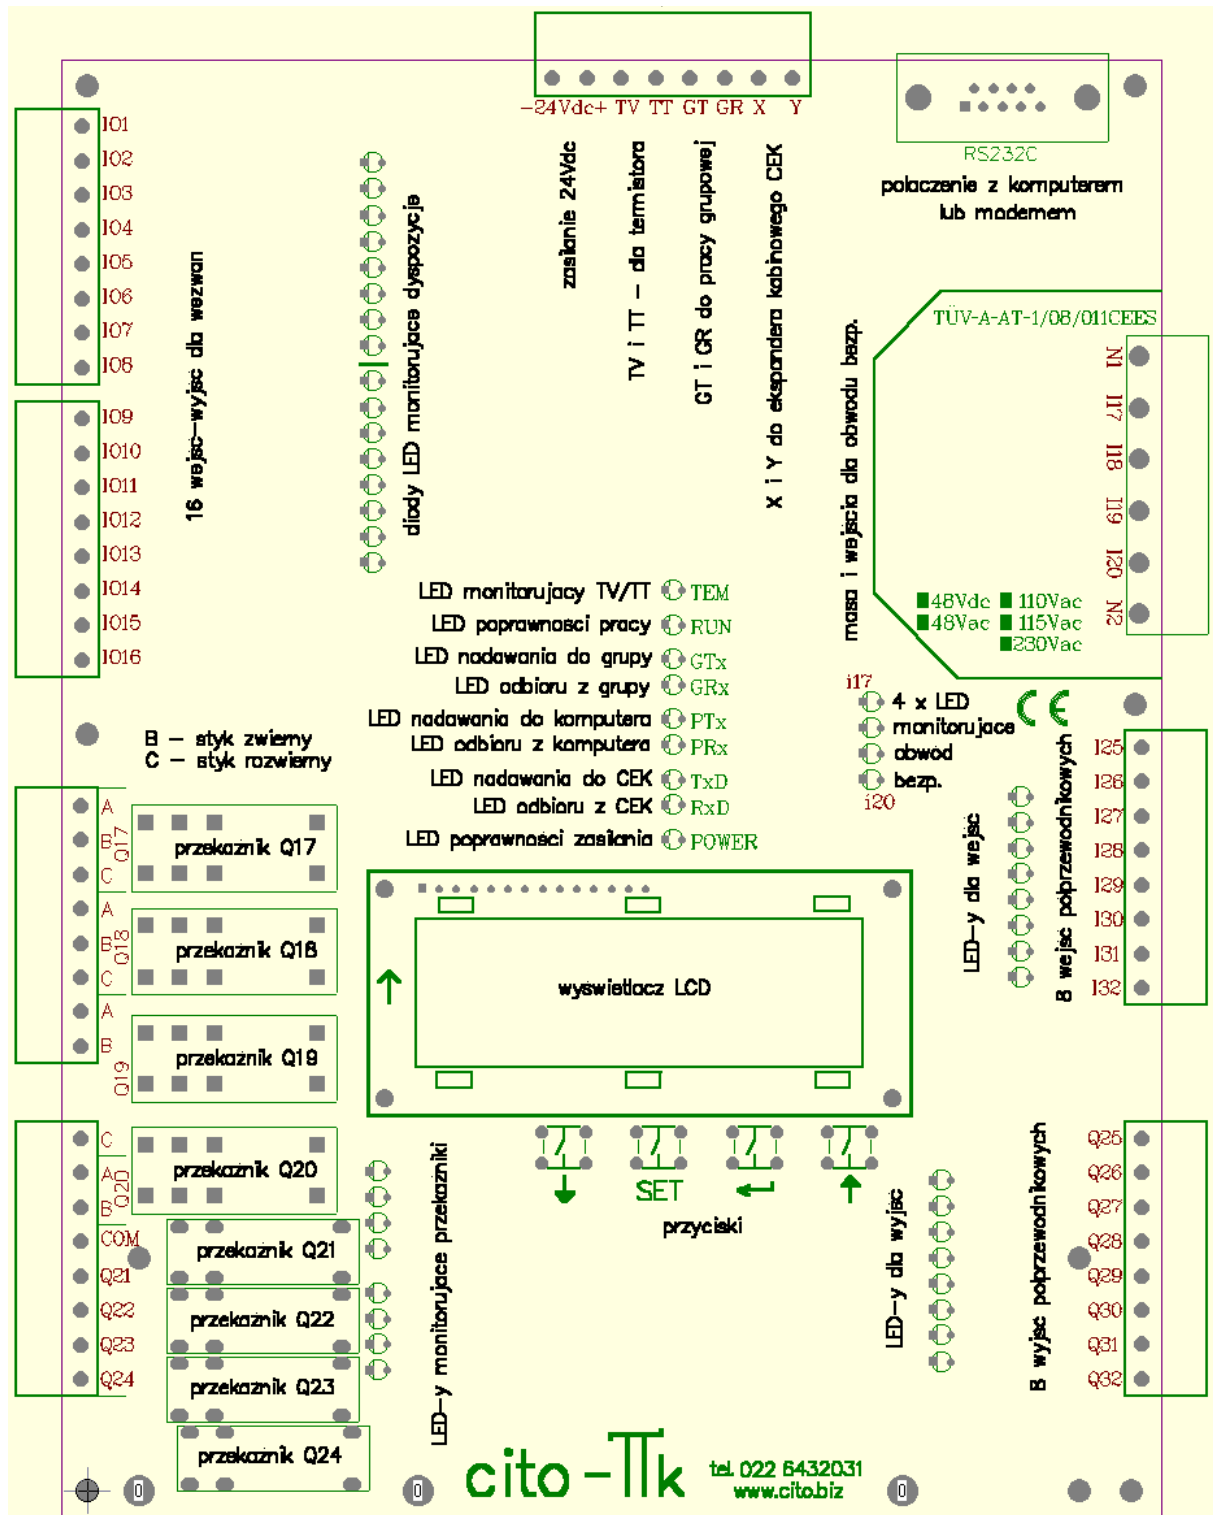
-24Vdc+ TV TT GT GR X Y

RS232C
polaczenie z komputerem lub modemem

I01
I02
I03
I04
I05
I06
I07
I08
I09
I010
I011
I012
I013
I014
I015
I016

16 wejsc-wyjsc dla wezwan

diody LED monitorujace dyspozycje

zasilanie 24Vdc

TV i TT - dla termistora

GT i GR do pracy grupowej

X i Y do ekspandera kabinowego CEK

masa i wejscia dla obwodu bezp.

TÜV-A-AT-1/08/011CEES
N1
I17
I18
I19
I20
N2
48Vdc 110Vac
48Vac 115Vac
230Vac

LED monitorujacy TV/TT TEM
LED poprawnosci pracy RUN
LED nadawania do grupy GTx
LED odbioru z grupy GRx
LED nadawania do komputera PTx
LED odbioru z komputera PRx
LED nadawania do CEK TxD
LED odbioru z CEK RxD
LED poprawnosci zasilania POWER

i17
4 x LED
monitorujace
obwod
bezp.
i20

CE

B - styk zwierny
C - styk rozwierny

A
B Q17
C
przekaznik Q17
A
B Q18
C
przekaznik Q18
A
B Q19
przekaznik Q19
C
A Q20
B
przekaznik Q20
COM
Q21
Q22
Q23
Q24
przekaznik Q21
przekaznik Q22
przekaznik Q23
przekaznik Q24

wyswietlacz LCD

LED-y dla wejsc
8 wejsc popizewodnikowych
I25
I26
I27
I28
I29
I30
I31
I32

LED-y monitorujace przekazniki

SET
przyciski

LED-y dla wyjsc
8 wyjsc popizewodnikowych
Q25
Q26
Q27
Q28
Q29
Q30
Q31
Q32

0
0
0

cito-Tk
tel. 022 6432031
www.cito.biz